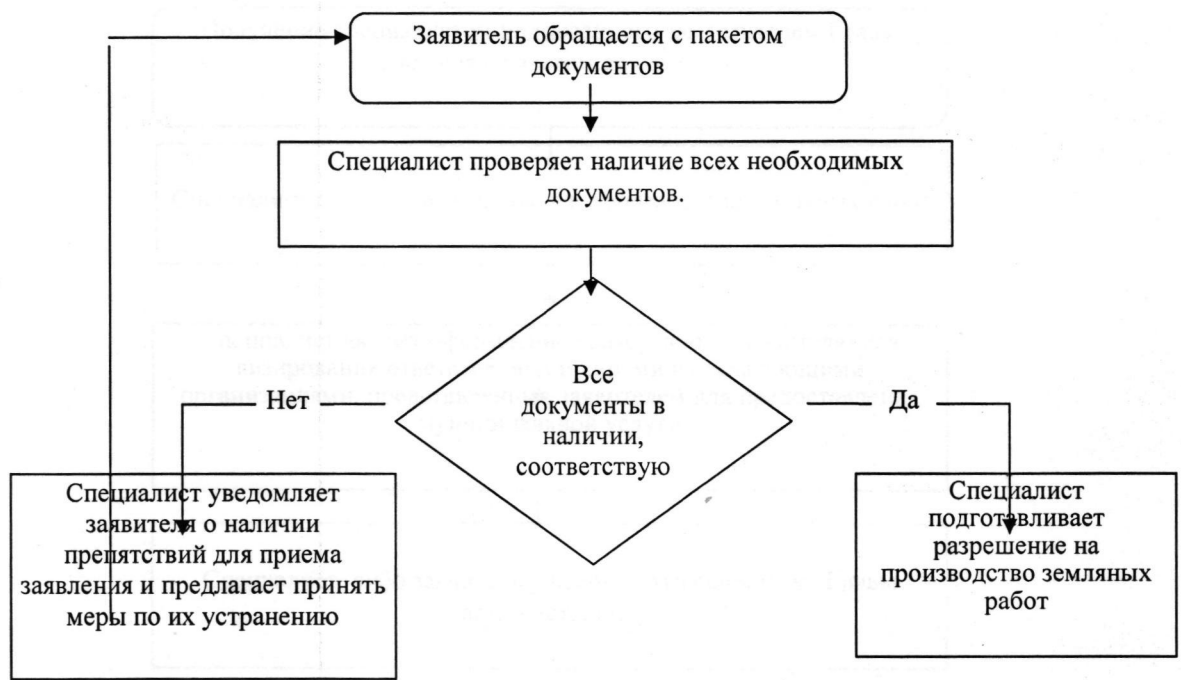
Заявитель обращается с пакетом документов

Специалист проверяет наличие всех необходимых документов.

Все документы в наличии, соответствую

Нет

Да

Специалист уведомляет заявителя о наличии препятствий для приема заявления и предлагает принять меры по их устранению

Специалист подготавливает разрешение на производство земляных работ